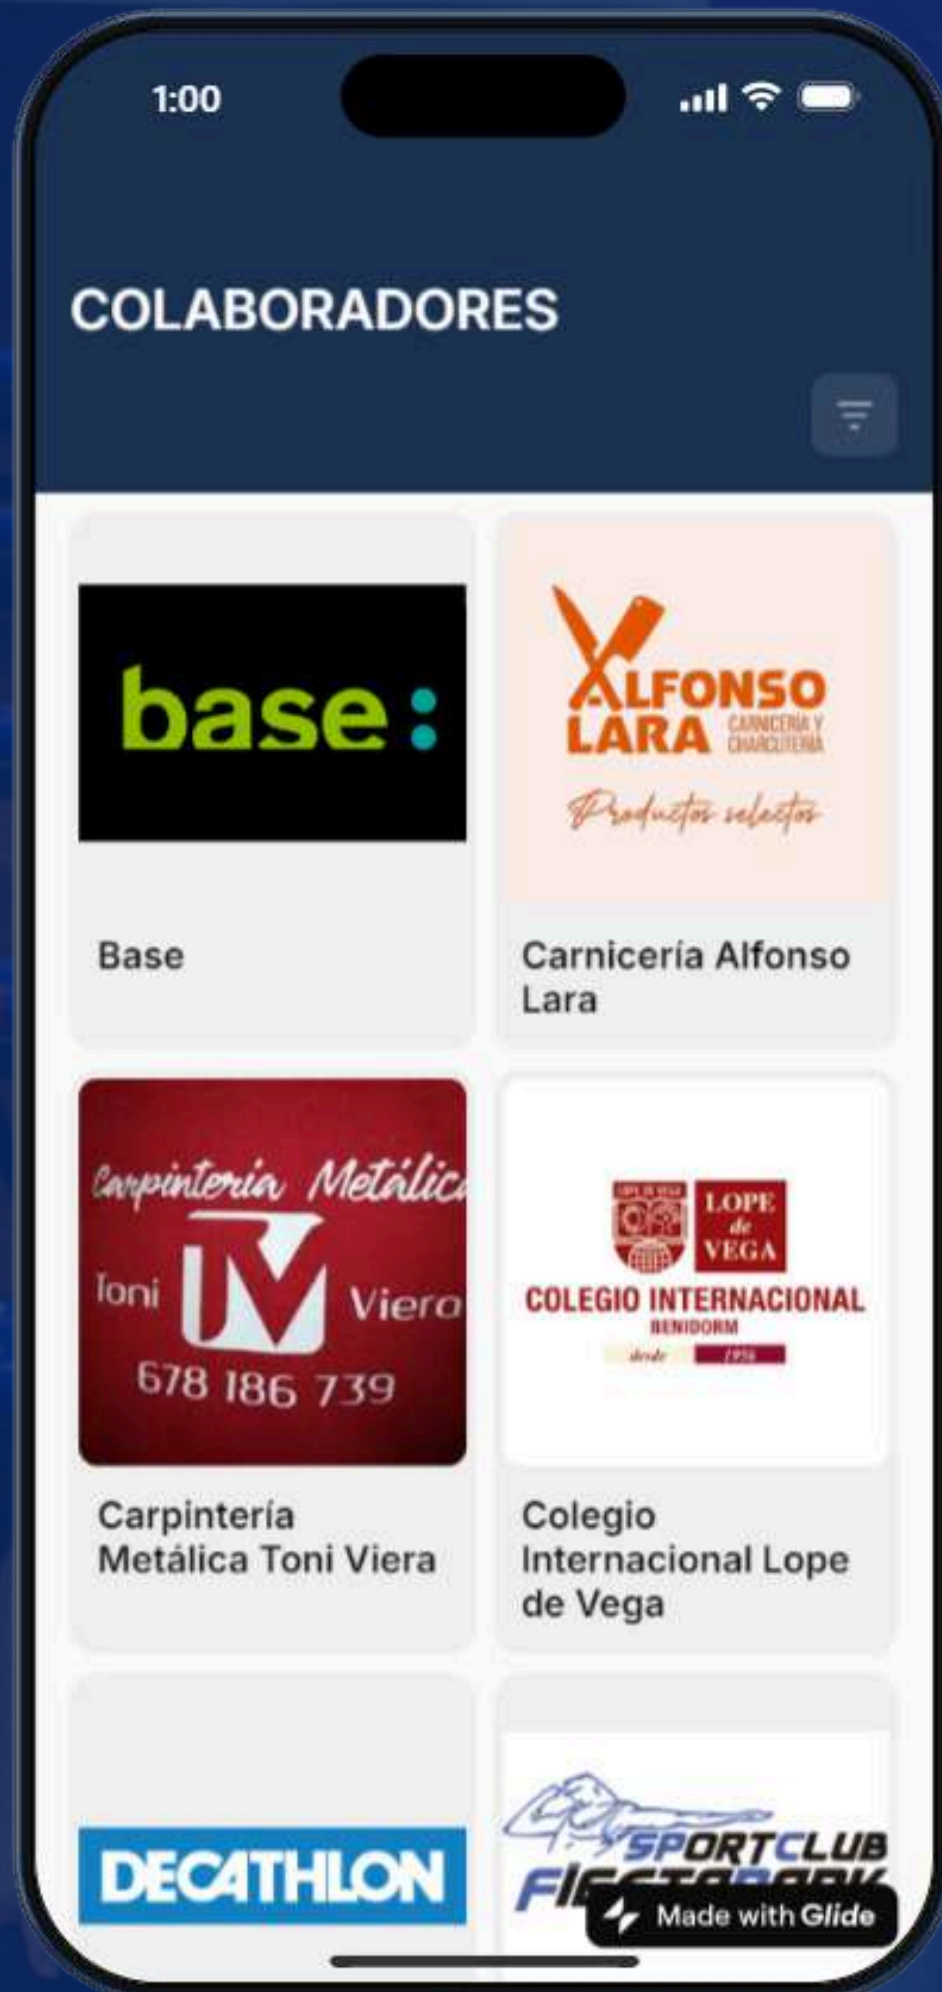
1:00

COLABORADORES

base:

Base

ALFONSO LARA CARNICERÍA Y CHARCUTERÍA

Productos selectos

Carnicería Alfonso Lara

Carpintería Metálica

Toni TV Viera

678 186 739

Carpintería Metálica Toni Viera

LOPE DE VEGA

LOPE de VEGA

COLEGIO INTERNACIONAL

BENIDORM

desde 1956

Colegio Internacional Lope de Vega

DECATHLON

SPORTCLUB

FI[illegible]

Made with Glide